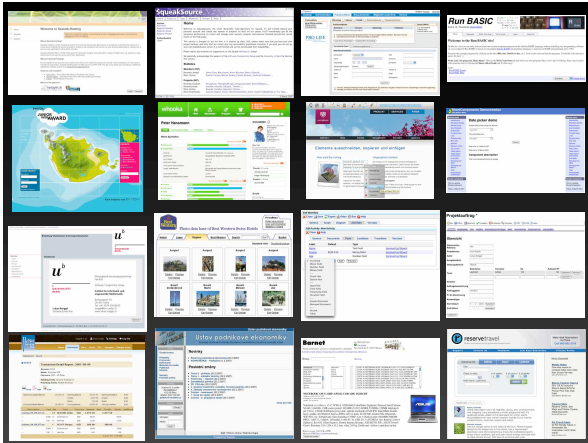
SqueakSource

Run BASIC

ISLAND

wbooks

Peter Hanusmann

Elemente auswählen, anzeigen und anfügen

Date picker demo

Projektauftrag

Photo data base of Best Western Swiss Hotels

Ústav podnikové ekonomiky

Barnet

reservetravel